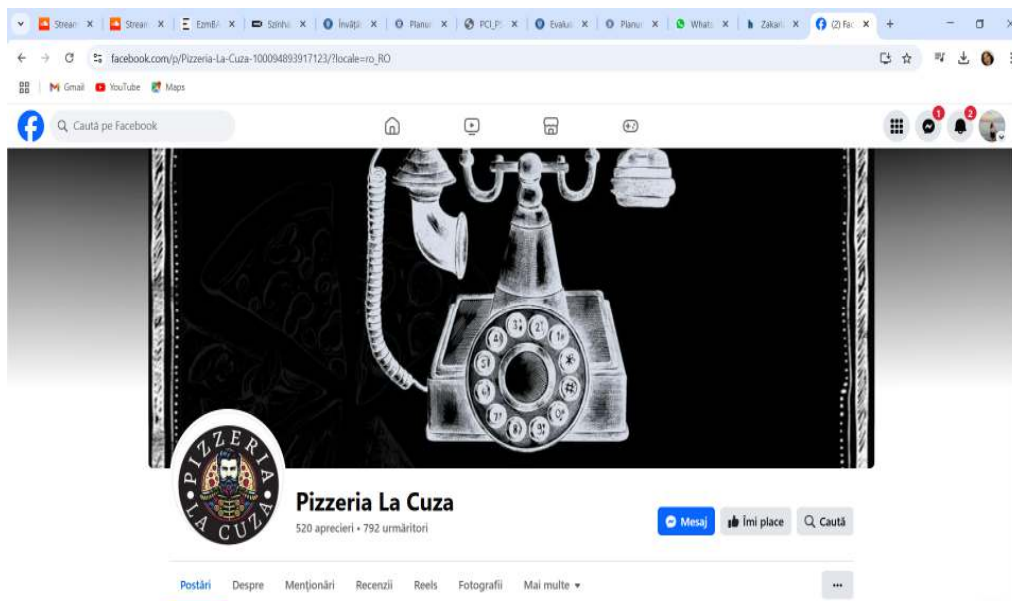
Stream X | Stream X | EzmB X | Szinha X | Învăță X | Planur X | PCI_P X | Evalua X | Planur X | Whats X | Zakari X | (2) Fac X | +

facebook.com/p/Pizzeria-La-Cuza-100094893917123/?locale=ro_RO

Gmail YouTube Maps

Caută pe Facebook

1 2

PIZZERIA LA CUZA

Pizzeria La Cuza

520 aprecieri • 792 urmăritori

Mesaj Îmi place Caută

Postări Despre Menționări Recenzii Reels Fotografii Mai multe ▾

...